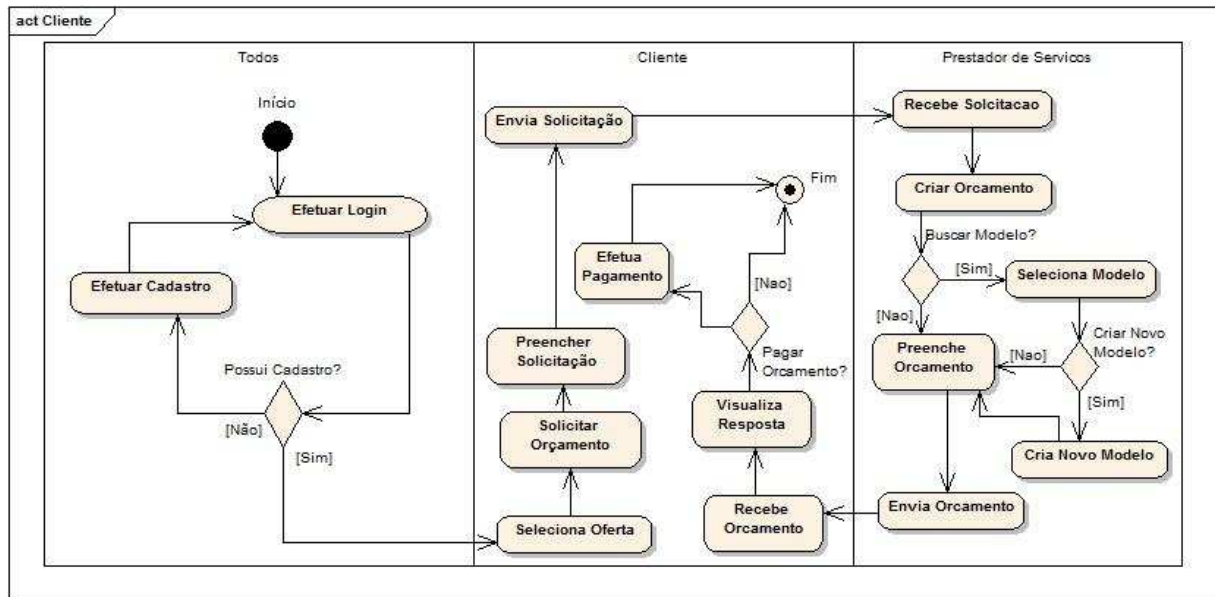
act Cliente

Todos

Início

Efetuar Login

Efetuar Cadastro

Possui Cadastro?

[Não]

[Sim]

Cliente

Envia Solicitação

Fim

Efetua Pagamento

[Nao]

Pagar Orcamento?

Preencher Solicitação

Solicitar Orçamento

Visualiza Resposta

Recebe Orcamento

Seleciona Oferta

Prestador de Servicos

Recebe Solcitacao

Criar Orcamento

Buscar Modelo?

[Sim]

Seleciona Modelo

[Nao]

Criar Novo Modelo?

Preenche Orcamento

[Nao]

[Sim]

Cria Novo Modelo

Envia Orcamento